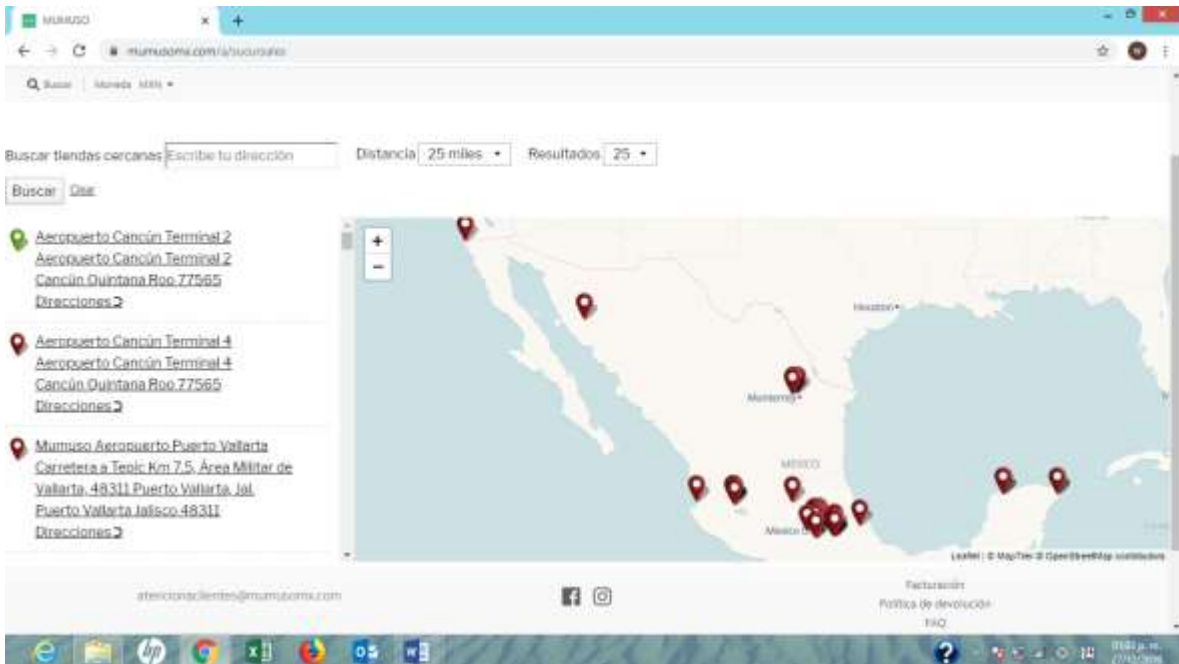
MUMUSO ×

mumusomx.com/a/sucursales

Buscar | Moneda MXN ▾

Buscar tiendas cercanas Escribe tu dirección Distancia 25 miles ▾ Resultados 25 ▾

Buscar Clear

Aeropuerto Cancún Terminal 2
Aeropuerto Cancún Terminal 2
Cancún Quintana Roo 77565
Direcciones

Aeropuerto Cancún Terminal 4
Aeropuerto Cancún Terminal 4
Cancún Quintana Roo 77565
Direcciones

Mumuso Aeropuerto Puerto Vallarta
Carretera a Tepic Km 7.5, Área Militar de Vallarta, 48311 Puerto Vallarta, Jal.
Puerto Vallarta Jalisco 48311
Direcciones

+
−

Houston
Monterrey
MEXICO
Mexico City

Leaflet | © MapTiler © OpenStreetMap contributors

atencionaclientes@mumusomx.com

Facturación
Política de devolución
FAQ